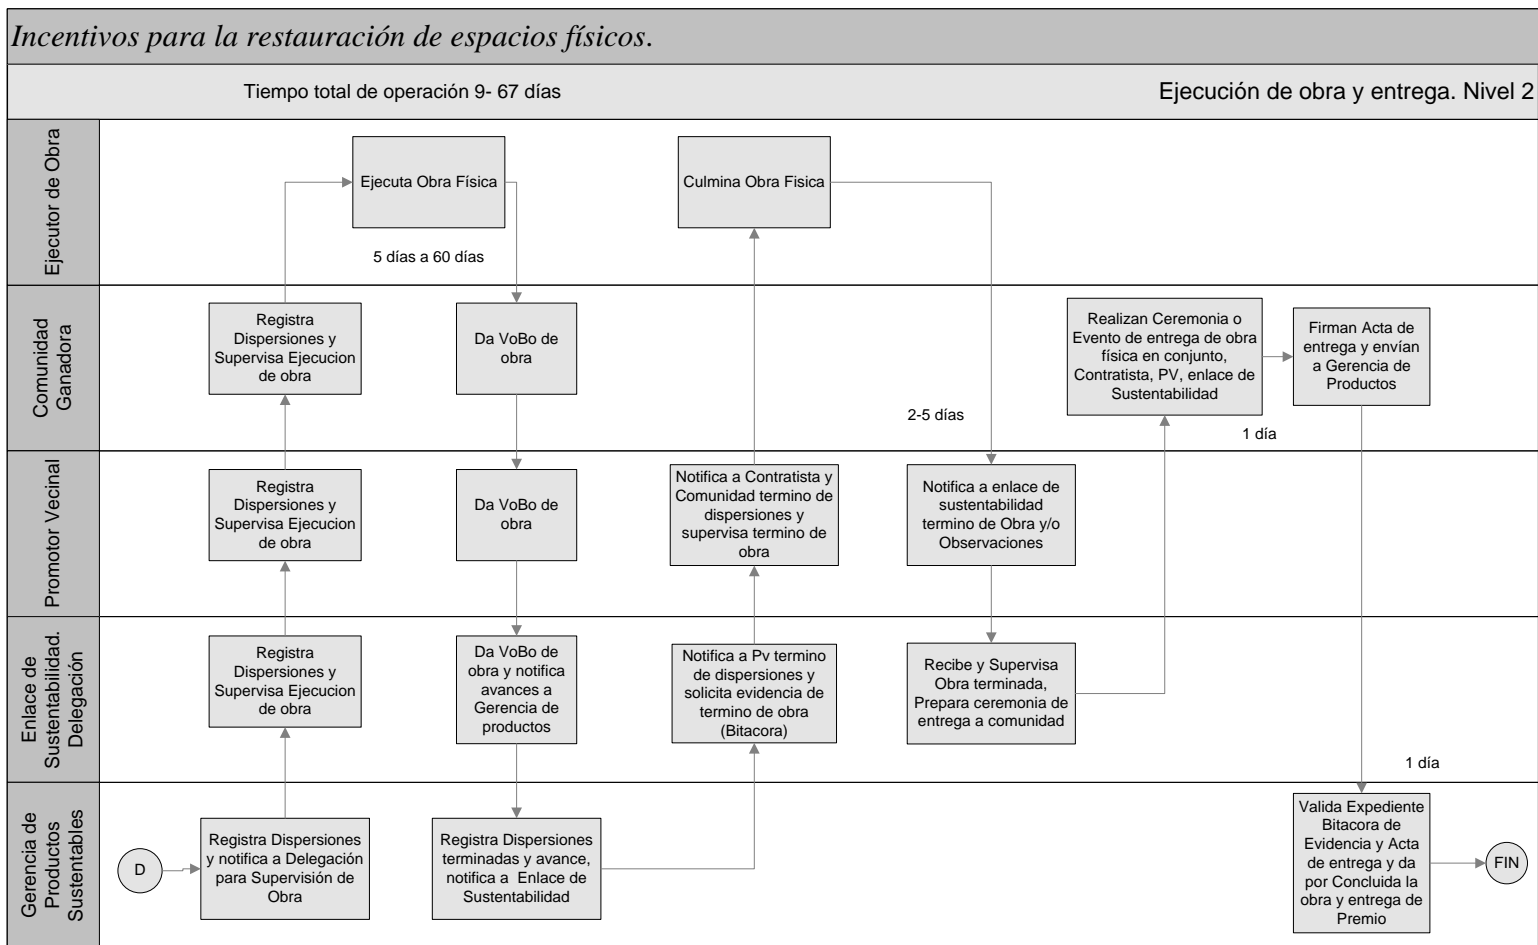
Incentivos para la restauración de espacios físicos.

Tiempo total de operación 9- 67 días

Ejecución de obra y entrega. Nivel 2

Ejecutor de Obra

Ejecuta Obra Física

5 días a 60 días

Culmina Obra Fisica

Comunidad Ganadora

Registra Dispersiones y Supervisa Ejecucion de obra

Da VoBo de obra

2-5 días

Realizan Ceremonia o Evento de entrega de obra física en conjunto, Contratista, PV, enlace de Sustentabilidad

Firman Acta de entrega y envían a Gerencia de Productos

1 día

Promotor Vecinal

Registra Dispersiones y Supervisa Ejecucion de obra

Da VoBo de obra

Notifica a Contratista y Comunidad termino de dispersiones y supervisa termino de obra

Notifica a enlace de sustentabilidad termino de Obra y/o Observaciones

Enlace de Sustentabilidad. Delegación

Registra Dispersiones y Supervisa Ejecucion de obra

Da VoBo de obra y notifica avances a Gerencia de productos

Notifica a Pv termino de dispersiones y solicita evidencia de termino de obra (Bitacora)

Recibe y Supervisa Obra terminada, Prepara ceremonia de entrega a comunidad

1 día

Gerencia de Productos Sustentables

D

Registra Dispersiones y notifica a Delegación para Supervisión de Obra

Registra Dispersiones terminadas y avance, notifica a Enlace de Sustentabilidad

Valida Expediente Bitacora de Evidencia y Acta de entrega y da por Concluida la obra y entrega de Premio

FIN